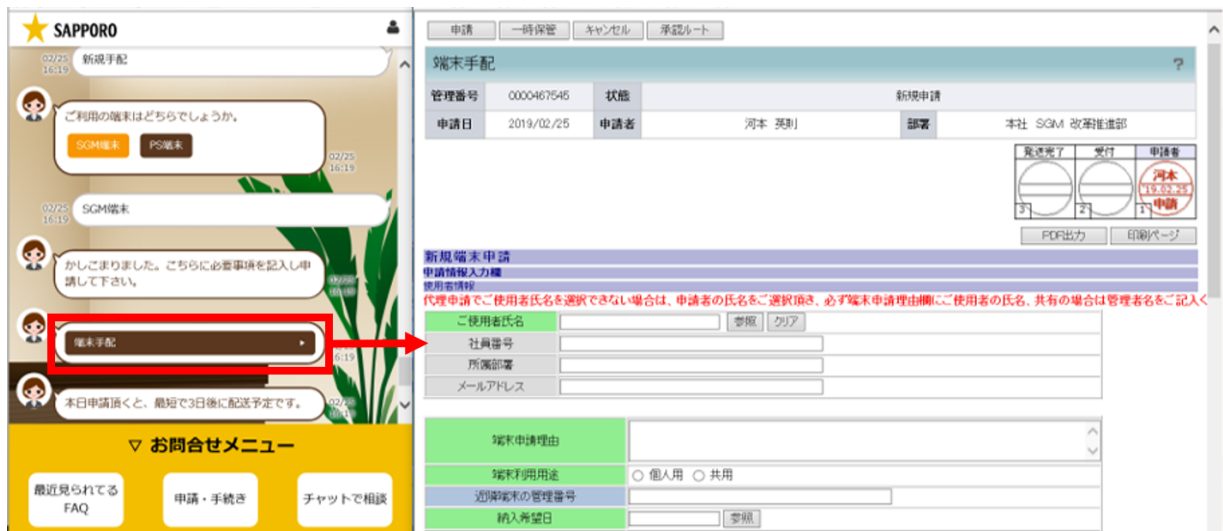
SAPPORO

02/25 16:19 新規手配

ご利用の端末はどちらでしょうか。

SGM端末 PS端末

02/25 16:19

02/25 16:19 SGM端末

かしこまりました。こちらに必要事項を記入し申請して下さい。

02/25 16:19

端末手配

02/25 16:19

本日申請頂くと、最短で3日後に配送予定です。

▽ お問合せメニュー

最近見られてるFAQ

申請・手続き

チャットで相談

申請 一時保管 キャンセル 承認ルート

端末手配 ?

| 管理番号 | 0000467545 | 状態 | 新規申請 | | |
|---|---|---|---|---|---|
| 申請日 | 2019/02/25 | 申請者 | 河本 英則 | 部署 | 本社 SGM 改革推進部 |

| 発送完了 | 受付 | 申請者 |
|---|---|---|
| 3 | 2 | 1 河本 19.02.25 申請 |

PDF出力 印刷ページ

新規端末申請
申請情報入力欄
使用者情報
代理申請でご使用者氏名を選択できない場合は、申請者の氏名をご選択頂き、必ず端末申請理由欄にご使用者の氏名、共有の場合は管理者名をご記入く

| ご使用者氏名 | 参照 クリア |
|---|---|
| 社員番号 | |
| 所属部署 | |
| メールアドレス | |

| 端末申請理由 | |
|---|---|
| 端末利用用途 | ○ 個人用 ○ 共用 |
| 近隣端末の管理番号 | |
| 納入希望日 | 参照 |